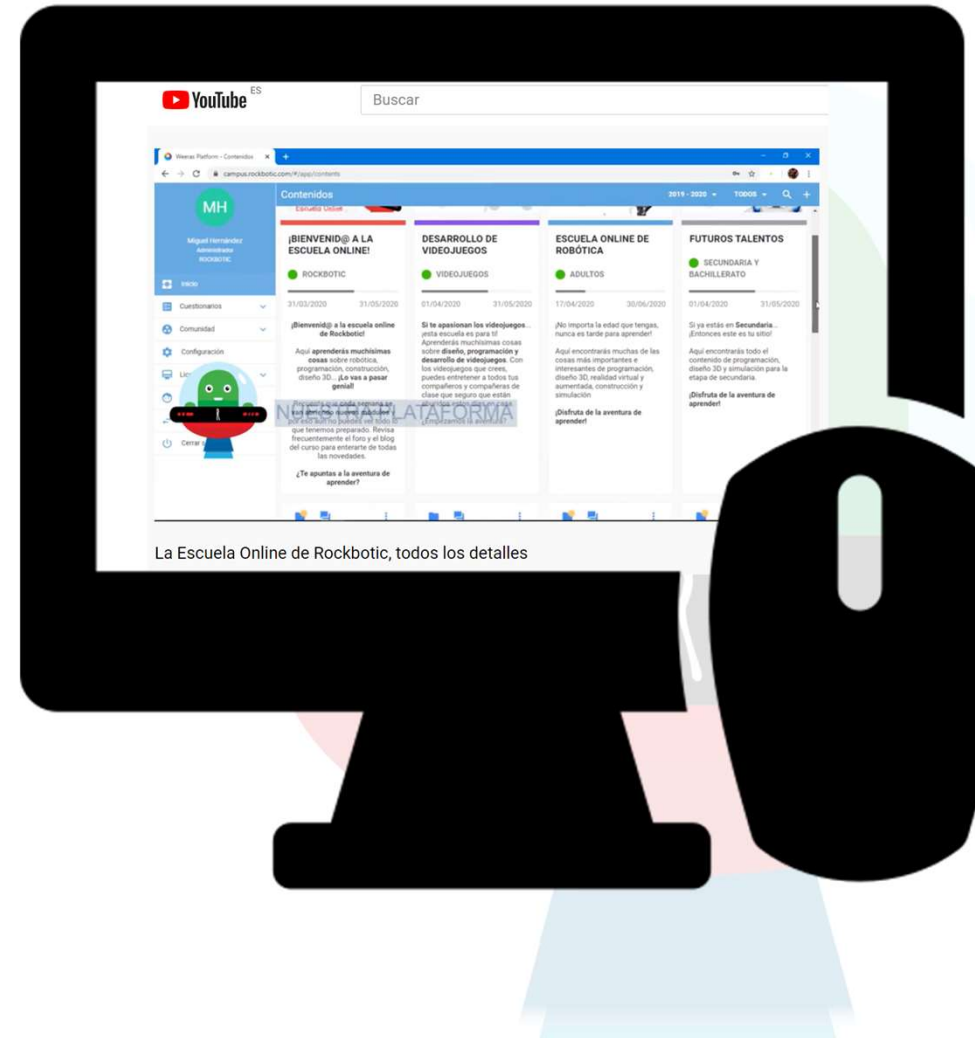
YouTube ES

Buscar

Weeras Platform - Contenidos

campus.rockbotic.com/#/app/contents

MH

Miguel Hernández
Administrador
ROCKBOTIC

Inicio

Cuestionarios

Comunidad

Configuración

Lic

Cerrar s

Contenidos

2019 - 2020

TODOS

Escuela Online

¡BIENVENID@ A LA ESCUELA ONLINE!

ROCKBOTIC

31/03/2020 31/05/2020

¡Bienvenid@ a la escuela online de Rockbotic!

Aquí aprenderás muchísimas cosas sobre robótica, programación, construcción, diseño 3D... ¡Lo vas a pasar genial!

Recuerda que cada semana se irá abriendo nuevo contenido por eso aún no puedes ver todo lo que tenemos preparado. Revisa frecuentemente el foro y el blog del curso para enterarte de todas las novedades.

¿Te apuntas a la aventura de aprender?

DESARROLLO DE VIDEOJUEGOS

VIDEOJUEGOS

01/04/2020 31/05/2020

Si te apasionan los videojuegos... ¡esta escuela es para ti! Aprenderás muchísimas cosas sobre diseño, programación y desarrollo de videojuegos. Con los videojuegos que crees, puedes entretener a todos tus compañeros y compañeras de clase que seguro que están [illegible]

¿Empezamos la aventura?

NUEVA PLATAFORMA

ESCUELA ONLINE DE ROBÓTICA

ADULTOS

17/04/2020 30/06/2020

¡No importa la edad que tengas, nunca es tarde para aprender!

Aquí encontrarás muchas de las cosas más importantes e interesantes de programación, diseño 3D, realidad virtual y aumentada, construcción y simulación

¡Disfruta de la aventura de aprender!

FUTUROS TALENTOS

SECUNDARIA Y BACHILLERATO

01/04/2020 31/05/2020

Si ya estás en Secundaria... ¡Entonces este es tu sitio!

Aquí encontrarás todo el contenido de programación, diseño 3D y simulación para la etapa de secundaria.

¡Disfruta de la aventura de aprender!

La Escuela Online de Rockbotic, todos los detalles